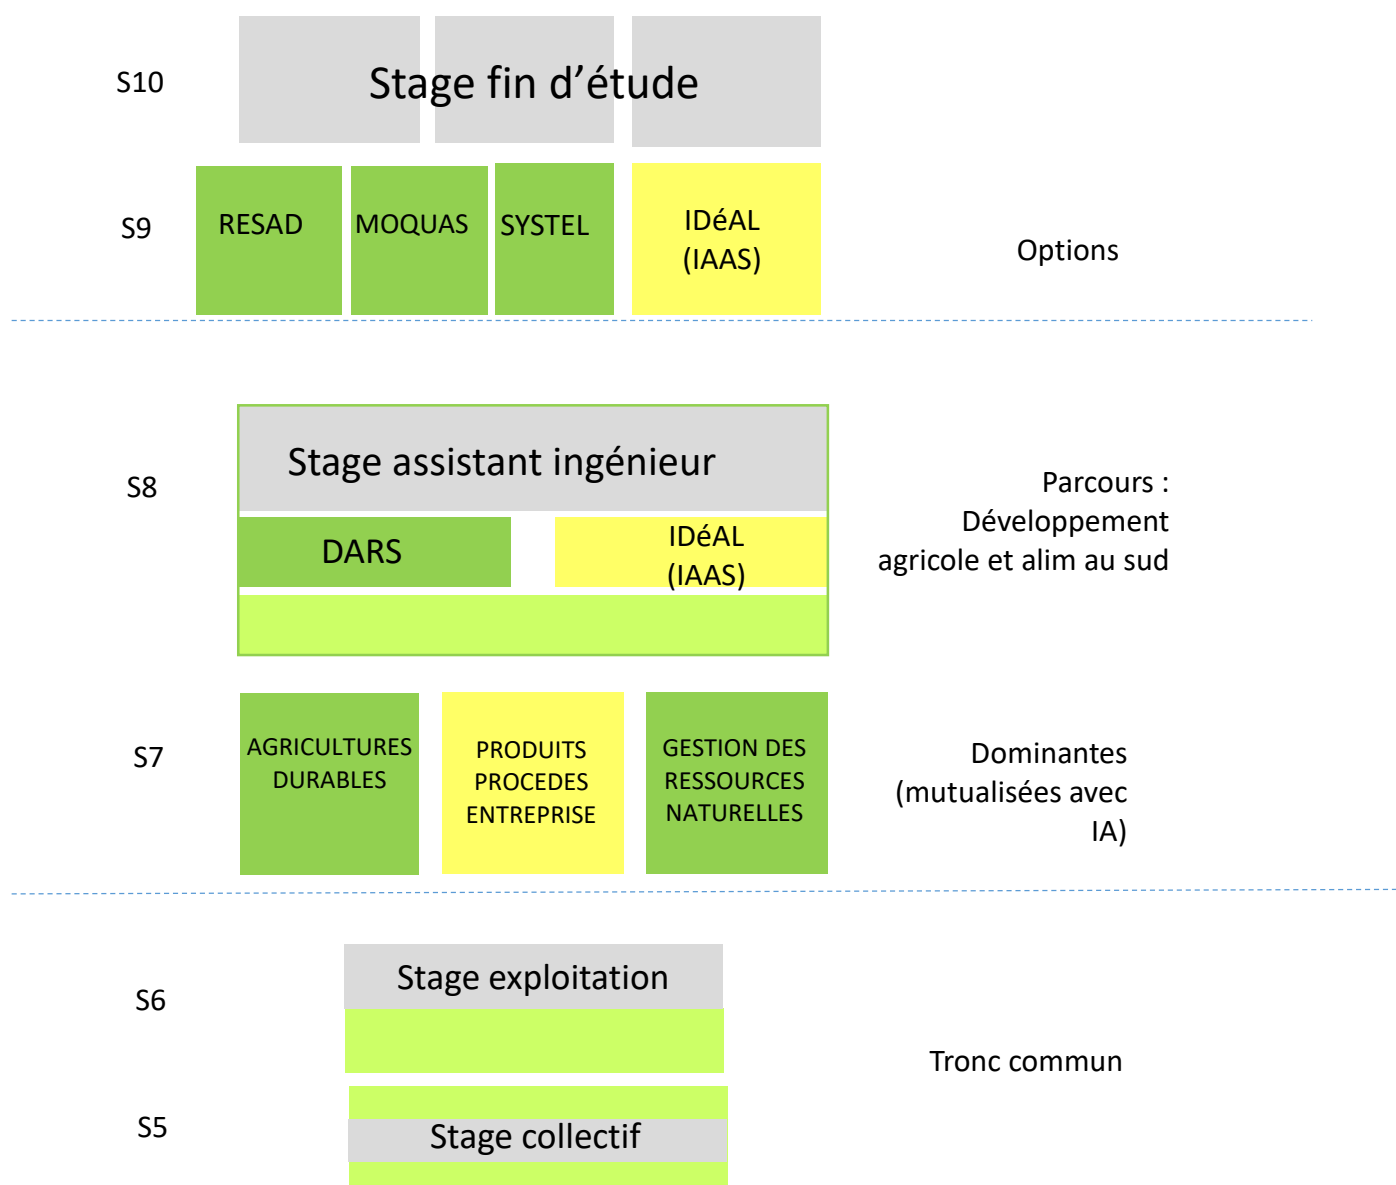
S10

Stage fin d’étude

S9

RESAD

MOQUAS

SYSTEL

IDéAL (IAAS)

Options

S8

Stage assistant ingénieur

DARS

IDéAL (IAAS)

Parcours : Développement agricole et alim au sud

S7

AGRICULTURES DURABLES

PRODUITS PROCEDES ENTREPRISE

GESTION DES RESSOURCES NATURELLES

Dominantes (mutualisées avec IA)

S6

Stage exploitation

Tronc commun

S5

Stage collectif